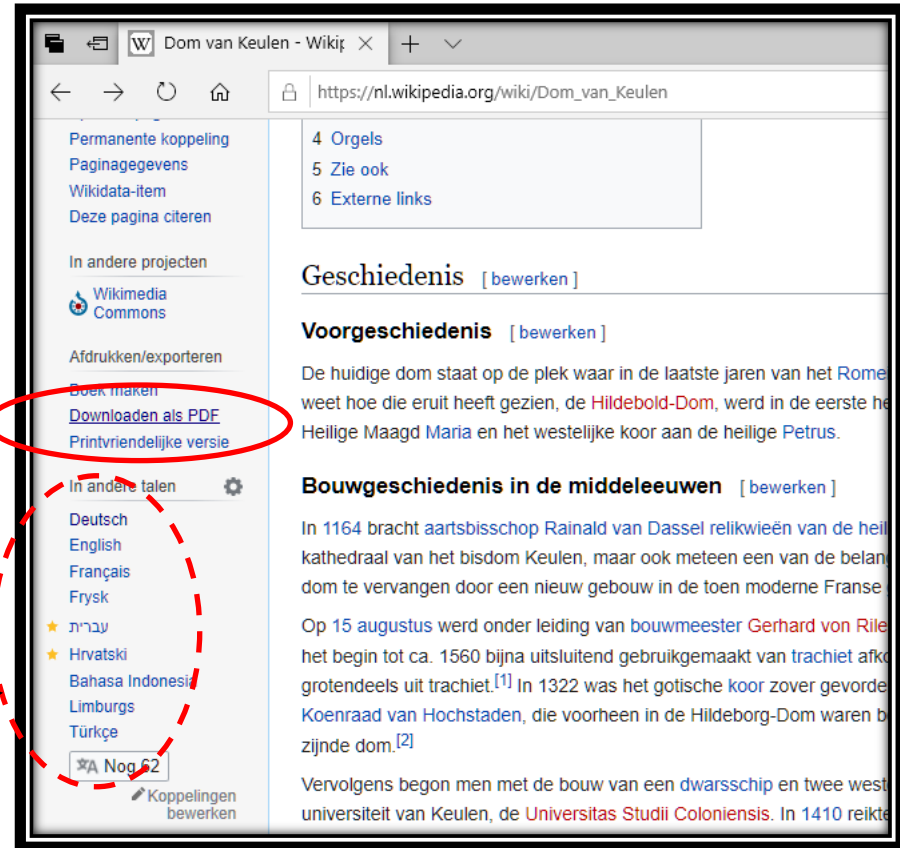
Dom van Keulen - Wikip

https://nl.wikipedia.org/wiki/Dom_van_Keulen

Permanente koppeling
Paginagegevens
Wikidata-item
Deze pagina citeren

In andere projecten
Wikimedia Commons

Afdrukken/exporteren
Boek maken
Downloaden als PDF
Printvriendelijke versie

In andere talen
Deutsch
English
Français
Frysk
עברית
Hrvatski
Bahasa Indonesia
Limburgs
Türkçe
Nog 62
Koppelingen bewerken

4 Orgels
5 Zie ook
6 Externe links

Geschiedenis [ bewerken ]

Voorgeschiedenis [ bewerken ]

De huidige dom staat op de plek waar in de laatste jaren van het Rome weet hoe die eruit heeft gezien, de Hildebold-Dom, werd in de eerste he Heilige Maagd Maria en het westelijke koor aan de heilige Petrus.

Bouwgeschiedenis in de middeleeuwen [ bewerken ]

In 1164 bracht aartsbisschop Rainald van Dassel relikwieën van de heil kathedraal van het bisdom Keulen, maar ook meteen een van de belang dom te vervangen door een nieuw gebouw in de toen moderne Franse

Op 15 augustus werd onder leiding van bouwmeester Gerhard von Rile het begin tot ca. 1560 bijna uitsluitend gebruikgemaakt van trachiet afko grotendeels uit trachiet.[1] In 1322 was het gotische koor zover gevorde Koenraad van Hochstaden, die voorheen in de Hildeborg-Dom waren b zijnde dom.[2]

Vervolgens begon men met de bouw van een dwarsschip en twee west universiteit van Keulen, de Universitas Studii Coloniensis. In 1410 reikte